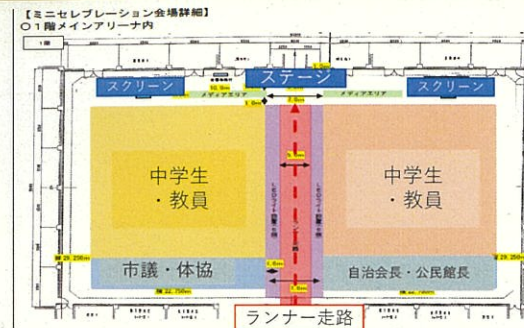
【ミニセレブレーション会場詳細】
○１階メインアリーナ内

スクリーン
ステージ
スクリーン
10.9m
メディアエリア
メディアエリア
1.8m
2.8m
1.8m

中学生
・教員

中学生
・教員

LEDライト設置予定
LEDライト設置予定

市議・体協
1.8m
自治会長・公民館長
1.8m

ランナー走路